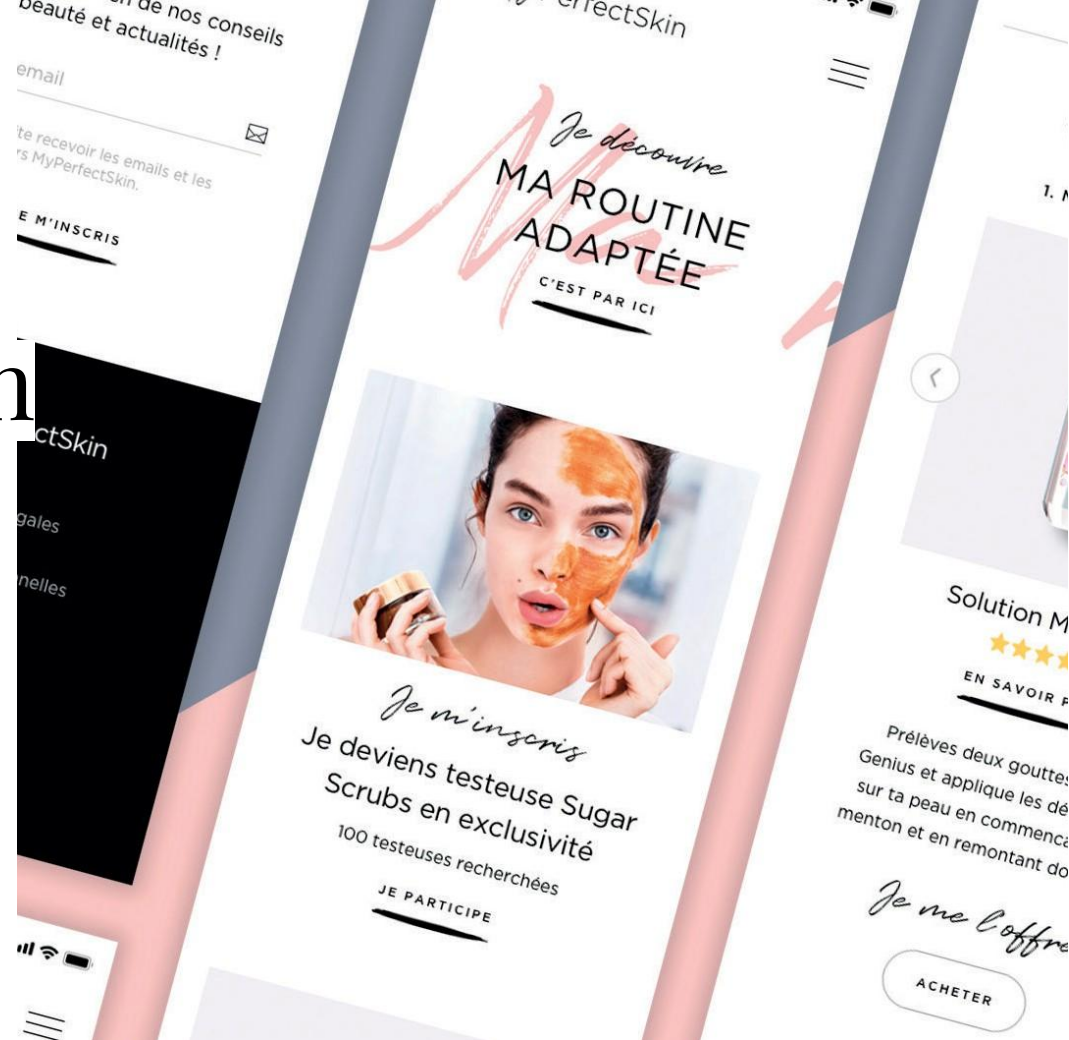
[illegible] de nos conseils beauté et actualités !

email

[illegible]te recevoir les emails et les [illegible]rs MyPerfectSkin.

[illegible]E M'INSCRIS

n

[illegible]ctSkin

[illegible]gales

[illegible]nelles

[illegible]erfectSkin

Je découvre
MA ROUTINE ADAPTÉE
C'EST PAR ICI

Je m'inscris
Je deviens testeuse Sugar Scrubs en exclusivité
100 testeuses recherchées
JE PARTICIPE

1. M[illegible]

Solution M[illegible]

EN SAVOIR P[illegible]

Prélèves deux gouttes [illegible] Genius et applique les dé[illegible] sur ta peau en commenca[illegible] menton et en remontant do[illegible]

Je me l'offre

ACHETER